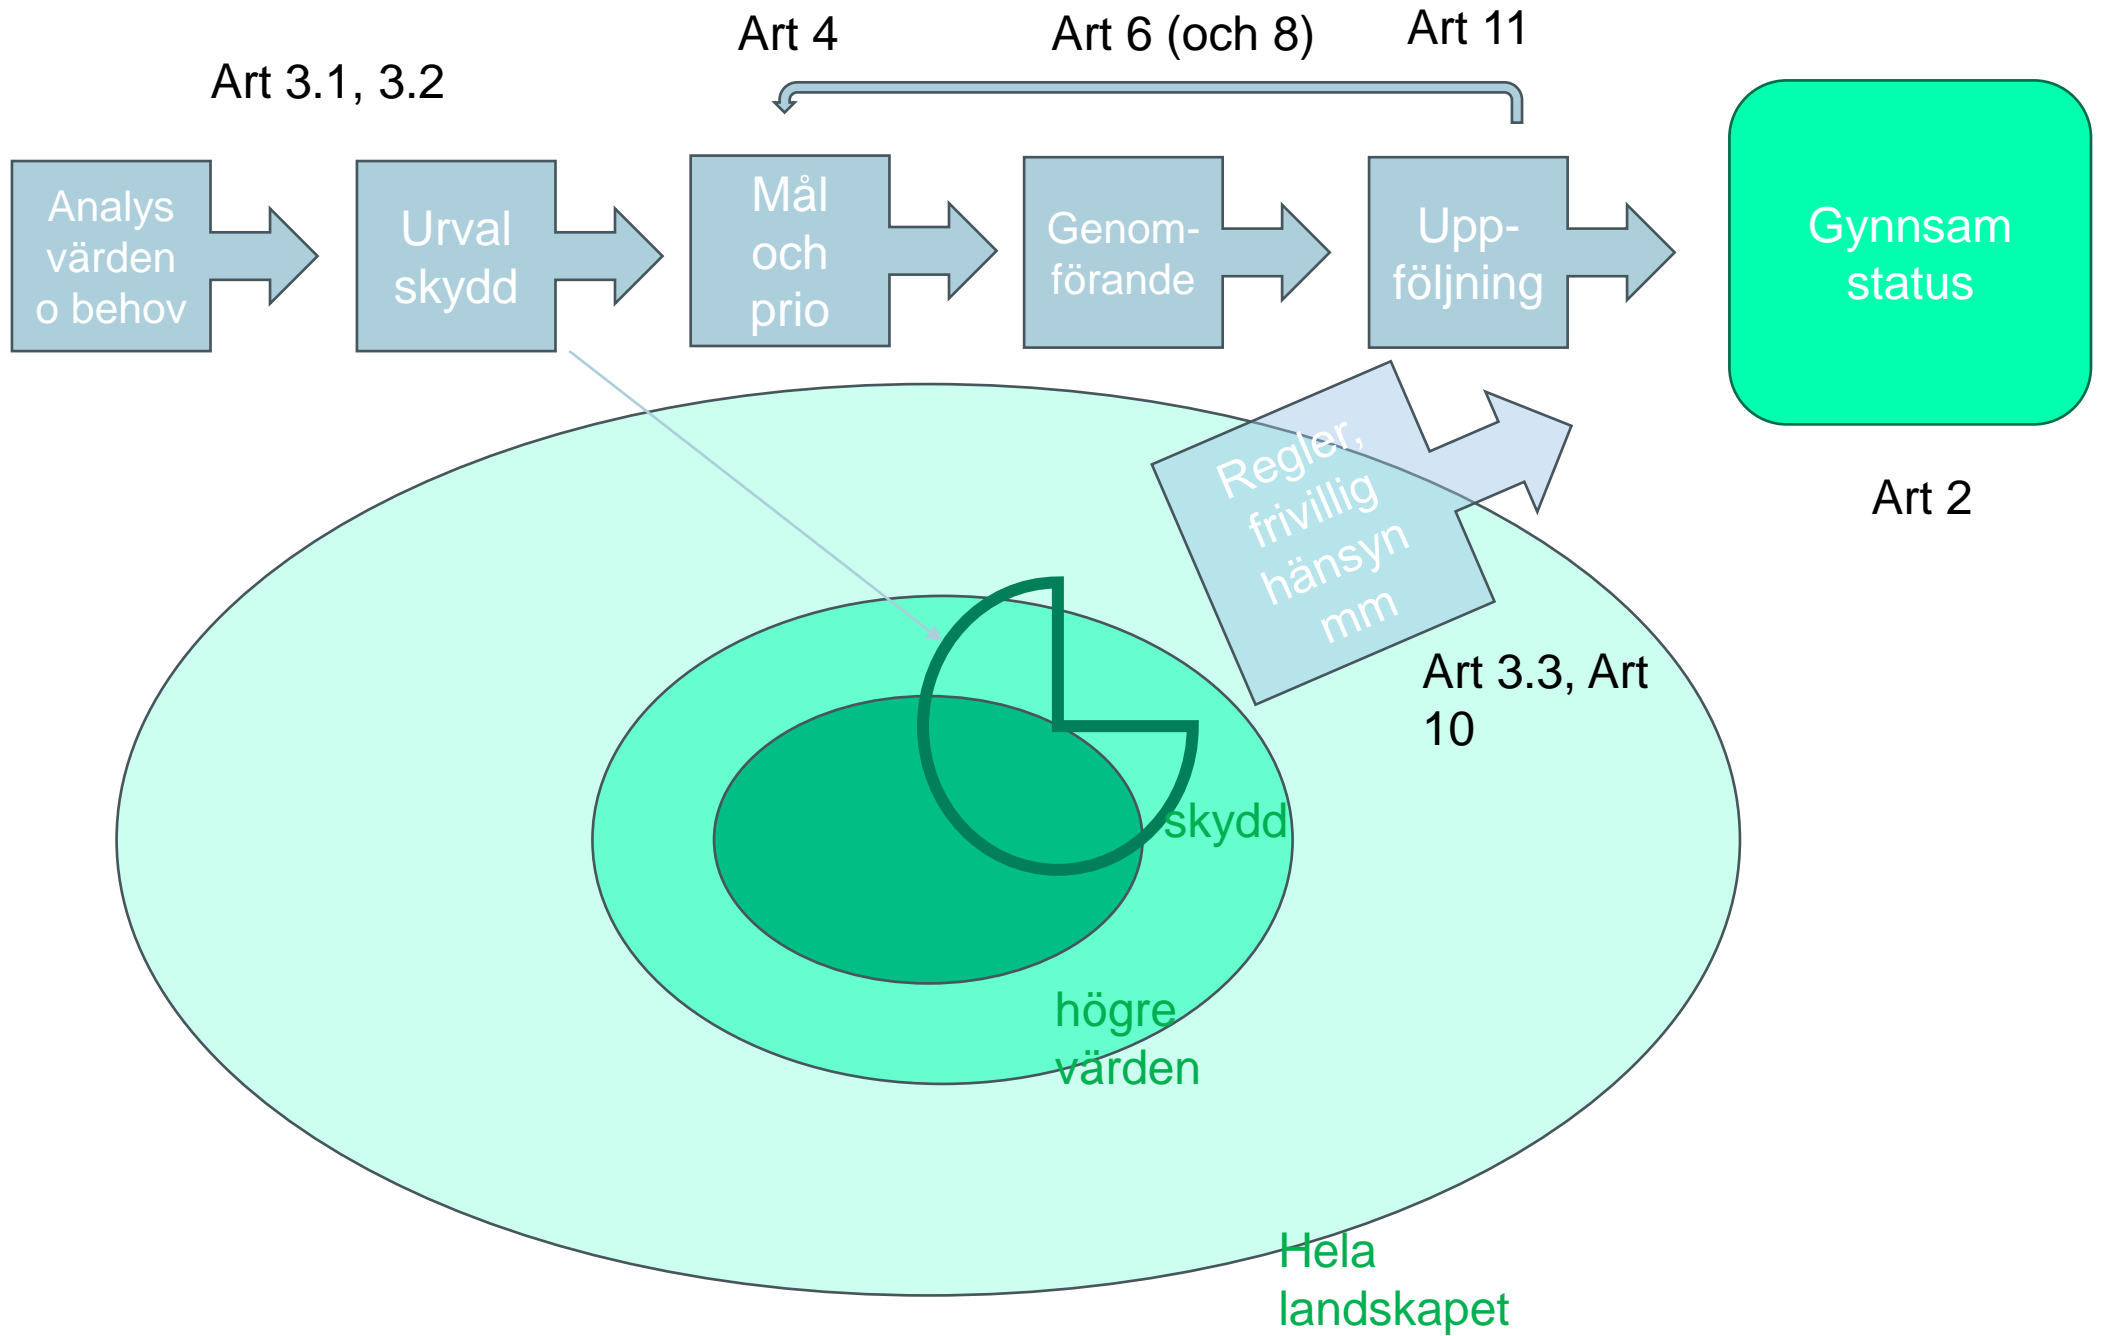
Art 4

Art 6 (och 8)

Art 11

Art 3.1, 3.2

Analys värden o behov

Urval skydd

Mål och prio

Genomförande

Uppföljning

Gynnsam status

Art 2

Regler, frivillig hänsyn mm

Art 3.3, Art 10

skydd

högre värden

Hela landskapet